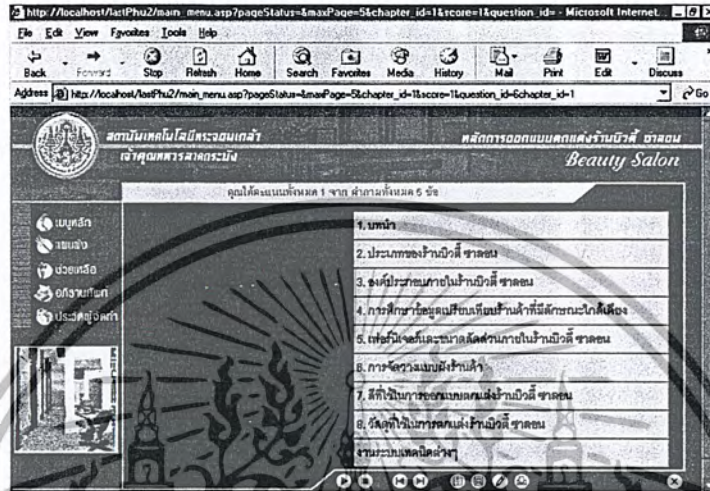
http://localhost/lastPhu2/main_menu.asp?pageStatus=&maxPage=5&chapter_id=1&score=1&question_id= - Microsoft Internet...

File Edit View Favorites Tools Help

Back Forward Stop Refresh Home Search Favorites Media History Mail Print Edit Discuss

Address http://localhost/lastPhu2/main_menu.asp?pageStatus=&maxPage=5&chapter_id=1&score=1&question_id=6chapter_id=1 Go

สถาบันเทคโนโลยีพระจอมเกล้า เจ้าคุณทหารลาดกระบัง

หลักการออกแบบตกแต่งร้านบิวตี้ ซาลอน

Beauty Salon

คุณได้คะแนนทั้งหมด 1 จาก คำถามทั้งหมด 5 ข้อ

เมนูหลัก

แนะนำ

ช่วยเหลือ

อภิธานศัพท์

ประวัติผู้จัดทำ

1. บทนำ

2. ประเภทของร้านบิวตี้ ซาลอน

3. องค์ประกอบภายในร้านบิวตี้ ซาลอน

4. การศึกษาข้อมูลเปรียบเทียบร้านค้าที่มีลักษณะใกล้เคียง

5. เฟอร์นิเจอร์และขนาดสัดส่วนภายในร้านบิวตี้ ซาลอน

6. การจัดวางแบบผังร้านค้า

7. สีที่ใช้ในการออกแบบตกแต่งร้านบิวตี้ ซาลอน

8. วัสดุที่ใช้ในการตกแต่งร้านบิวตี้ ซาลอน

งานระบบเทคนิคต่างๆ